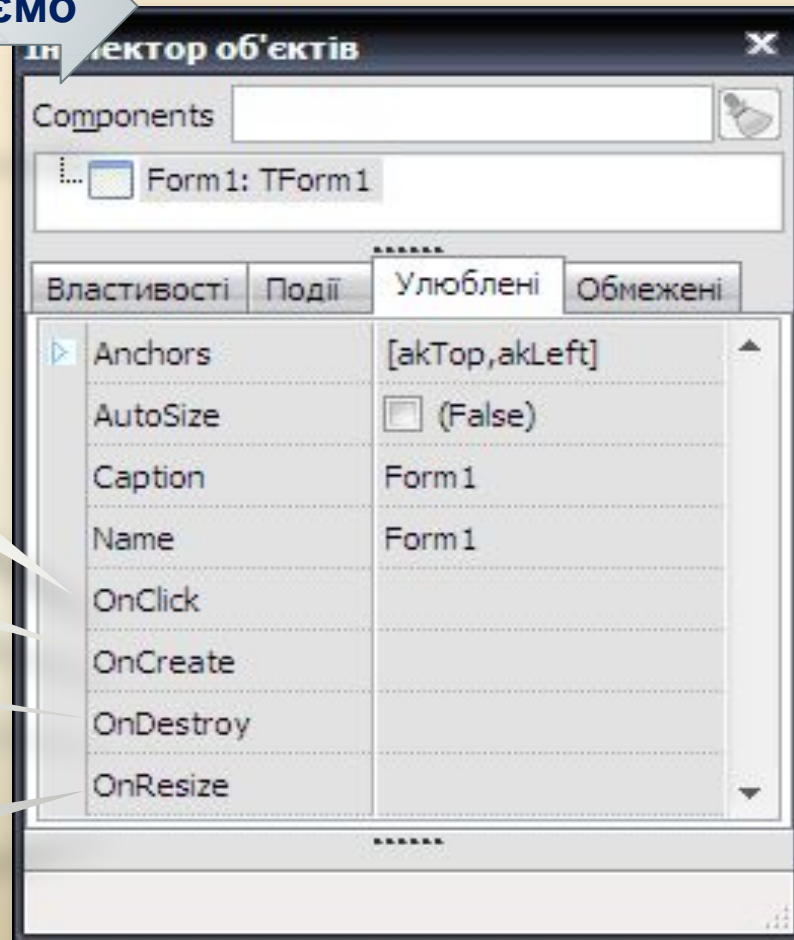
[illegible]ємо

Ін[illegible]ектор об'єктів

Components

Form1: TForm1

Властивості | Події | Улюблені | Обмежені

| | |
|---|---|
| Anchors | [akTop,akLeft] |
| AutoSize | (False) |
| Caption | Form1 |
| Name | Form1 |
| OnClick | |
| OnCreate | |
| OnDestroy | |
| OnResize | |